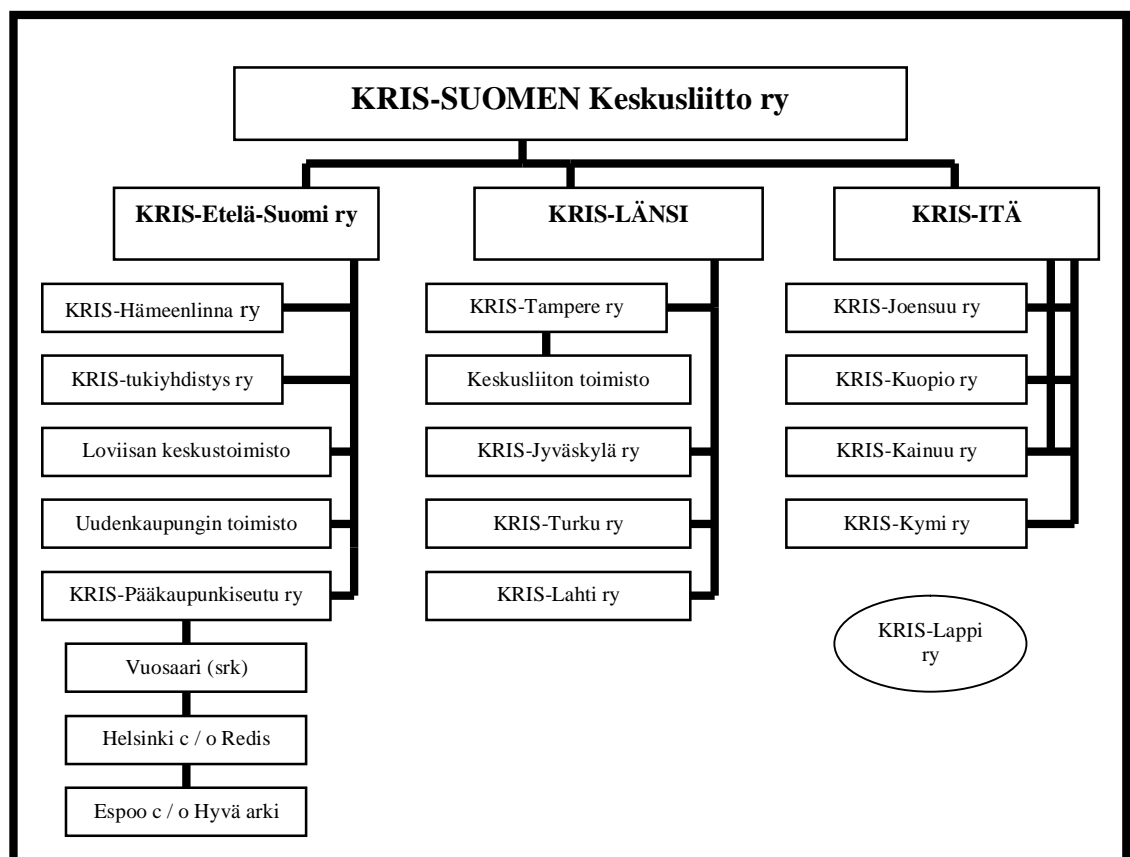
KRIS-SUOMEN Keskusliitto ry

KRIS-Etelä-Suomi ry

KRIS-LÄNSI

KRIS-ITÄ

KRIS-Hämeenlinna ry

KRIS-tukiyhdistys ry

Loviisan keskustoimisto

Uudenkaupungin toimisto

KRIS-Pääkaupunkiseutu ry

Vuosaari (srk)

Helsinki c / o Redis

Espoo c / o Hyvä arki

KRIS-Tampere ry

Keskusliiton toimisto

KRIS-Jyväskylä ry

KRIS-Turku ry

KRIS-Lahti ry

KRIS-Joensuu ry

KRIS-Kuopio ry

KRIS-Kainuu ry

KRIS-Kymi ry

KRIS-Lappi ry